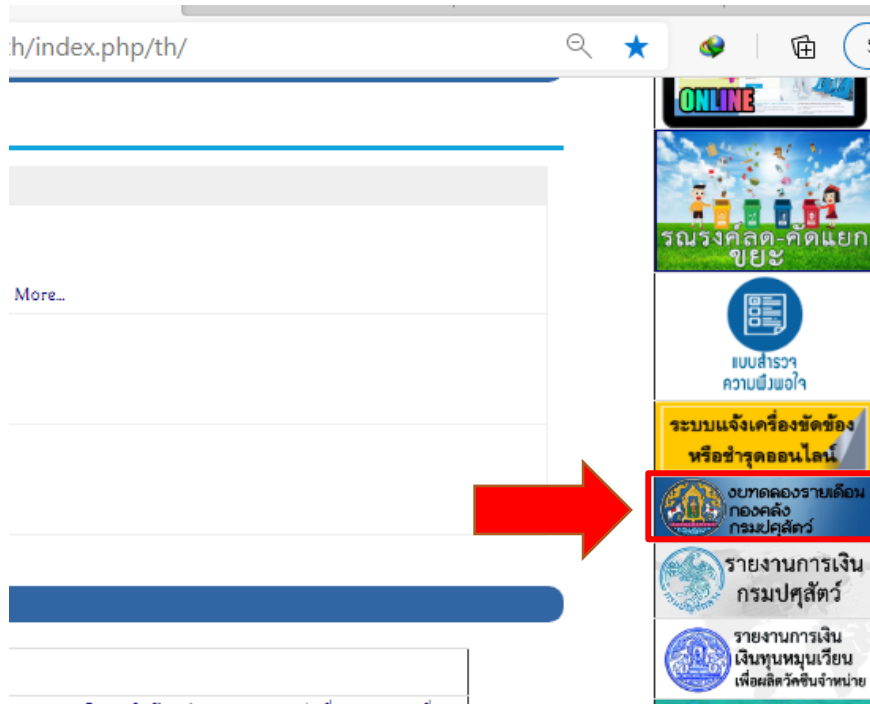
th/index.php/th/

More...

ONLINE

รณรงค์ลด-คัดแยกขยะ

แบบสำรวจความพึงพอใจ

ระบบแจ้งเครื่องชัดข้องหรือชำรุดออนไลน์

งบทดลองรายเดือน กองคลัง กรมปศุสัตว์

รายงานการเงิน กรมปศุสัตว์

รายงานการเงิน เงินทุนหมุนเวียน เพื่อผลิตวัคซีนจำหน่าย